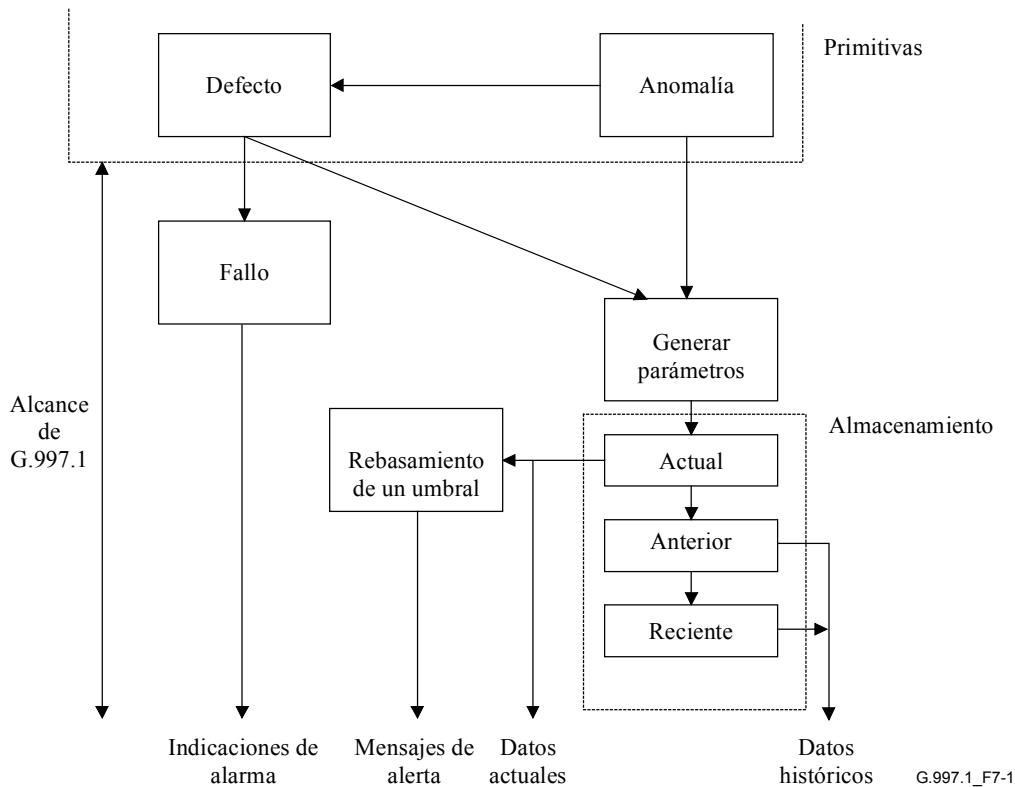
Primitivas

Defecto

Anomalía

Fallo

Generar parámetros

Alcance de G.997.1

Almacenamiento

Rebasamiento de un umbral

Actual

Anterior

Reciente

Indicaciones de alarma

Mensajes de alerta

Datos actuales

Datos históricos

G.997.1_F7-1